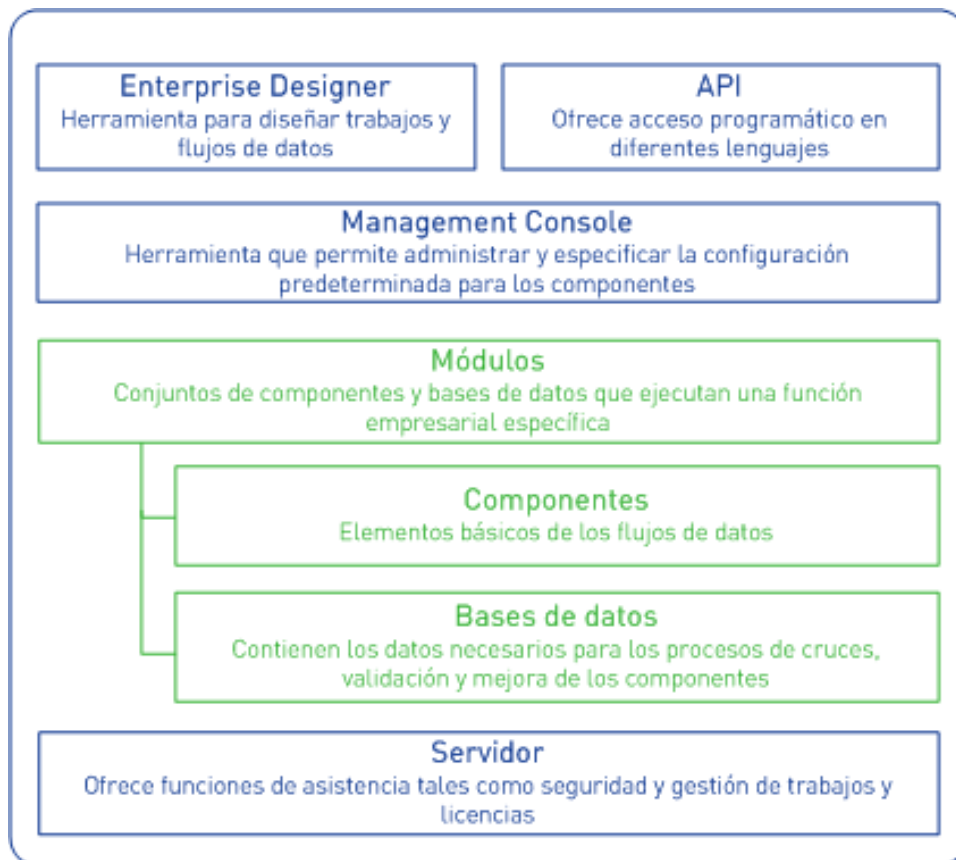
Enterprise Designer
Herramienta para diseñar trabajos y flujos de datos

API
Ofrece acceso programático en diferentes lenguajes

Management Console
Herramienta que permite administrar y especificar la configuración predeterminada para los componentes

Módulos
Conjuntos de componentes y bases de datos que ejecutan una función empresarial específica

Componentes
Elementos básicos de los flujos de datos

Bases de datos
Contienen los datos necesarios para los procesos de cruces, validación y mejora de los componentes

Servidor
Ofrece funciones de asistencia tales como seguridad y gestión de trabajos y licencias